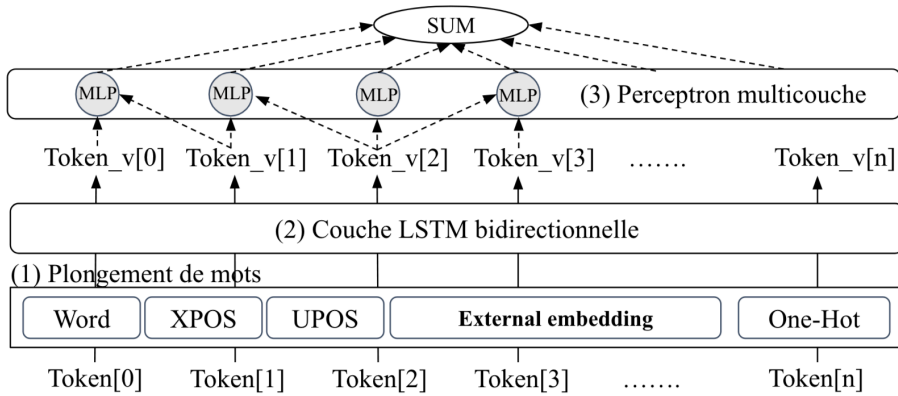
SUM

MLP MLP MLP MLP (3) Perceptron multicouche

Token_v[0] Token_v[1] Token_v[2] Token_v[3] ……. Token_v[n]

(2) Couche LSTM bidirectionnelle

(1) Plongement de mots

Word XPOS UPOS External embedding One-Hot

Token[0] Token[1] Token[2] Token[3] ……. Token[n]